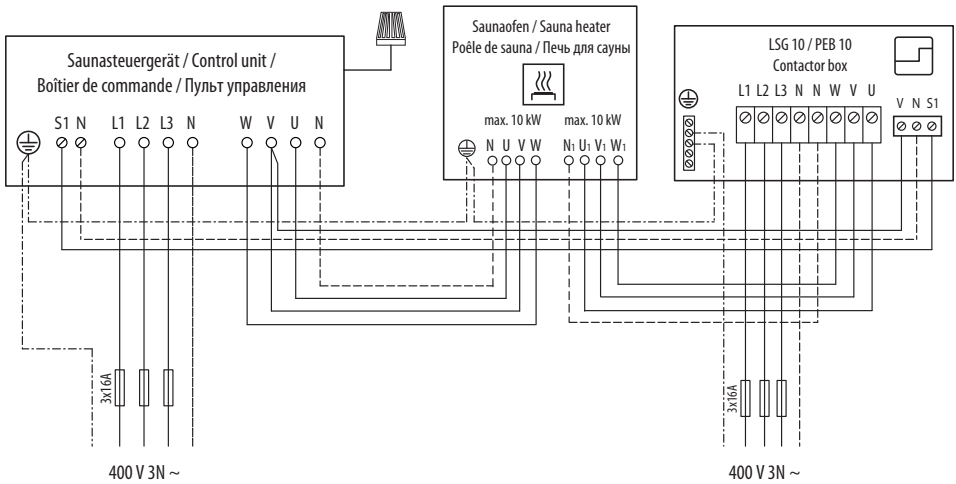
Saunasteuergerät / Control unit /
Boîtier de commande / Пульт управления

S1 N L1 L2 L3 N W V U N

Saunaofen / Sauna heater
Poêle de sauna / Печь для сауны

max. 10 kW max. 10 kW

N U V W $N_1$ $U_1$ $V_1$ $W_1$

LSG 10 / PEB 10
Contactor box

L1 L2 L3 N N N W V U

V N S1

3x16A

3x16A

400 V 3N ~

400 V 3N ~